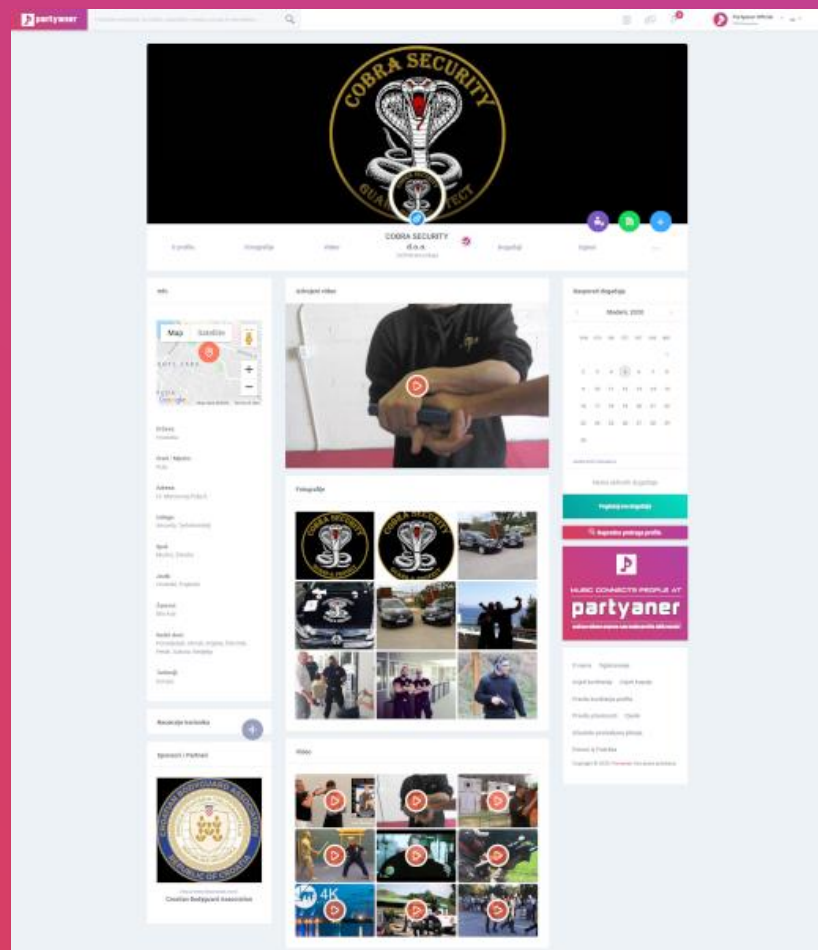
partyaner

COBRA SECURITY
GUARD PROTECT

O profilu Fotografije Video COBRA SECURITY d.o.o. Događaji Sljedi

Info

Map Satellite

Izdvojeni video

Nadolazeći događaji

Studeni, 2020

Fotografije

Prijavi se na događaje

MUSIC CONNECTS PEOPLE AT
partyaner

Recenzije korisnika

Sponzori i Partneri

CROATIAN BODYGUARD ASSOCIATION
REPUBLIC OF CROATIA

Croatian Bodyguard Association

Video

4K